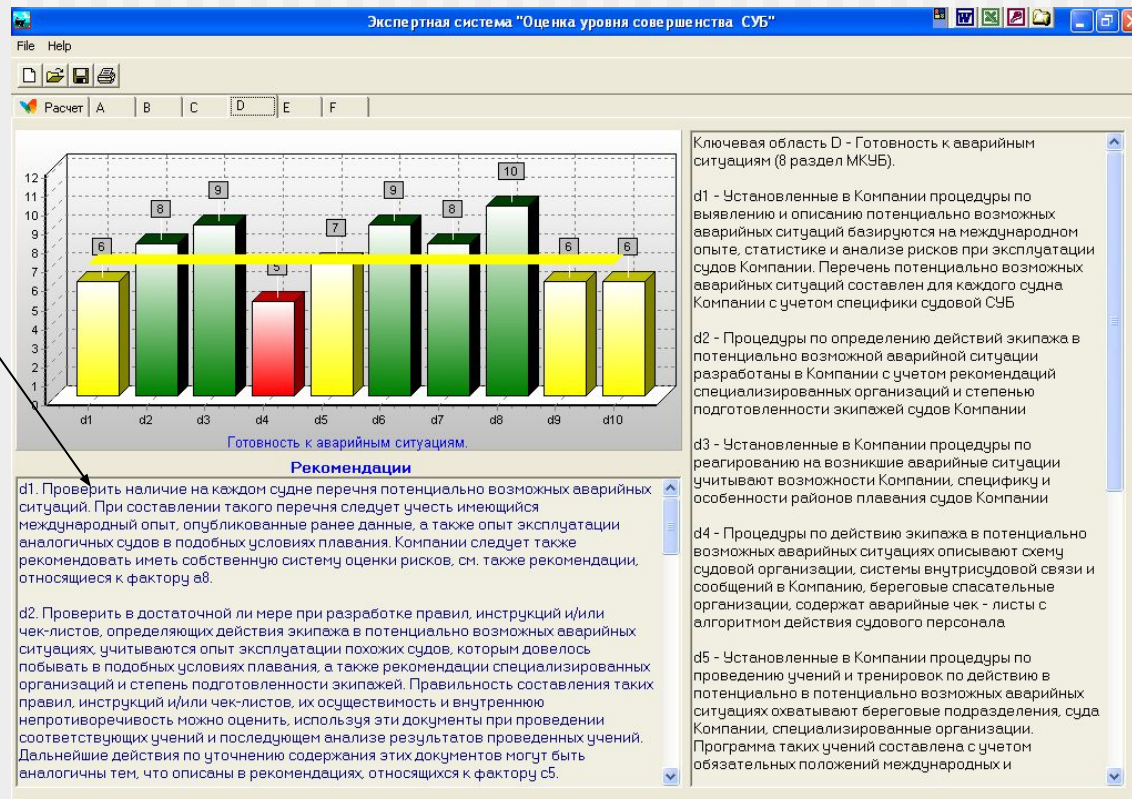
Экспертная система "Оценка уровня совершенства СУБ"

File Help

Расчет A B C D E F

12
11
10
9
8
7
6
5
4
3
2
1
0

6 8 9 5 7 9 8 10 6 6

d1 d2 d3 d4 d5 d6 d7 d8 d9 d10

Готовность к аварийным ситуациям.

Рекомендации

d1. Проверить наличие на каждом судне перечня потенциально возможных аварийных ситуаций. При составлении такого перечня следует учесть имеющийся международный опыт, опубликованные ранее данные, а также опыт эксплуатации аналогичных судов в подобных условиях плавания. Компании следует также рекомендовать иметь собственную систему оценки рисков, см. также рекомендации, относящиеся к фактору а8.

d2. Проверить в достаточной ли мере при разработке правил, инструкций и/или чек-листов, определяющих действия экипажа в потенциально возможных аварийных ситуациях, учитываются опыт эксплуатации похожих судов, которым довелось побывать в подобных условиях плавания, а также рекомендации специализированных организаций и степень подготовленности экипажей. Правильность составления таких правил, инструкций и/или чек-листов, их осуществимость и внутреннюю непротиворечивость можно оценить, используя эти документы при проведении соответствующих учений и последующем анализе результатов проведенных учений. Дальнейшие действия по уточнению содержания этих документов могут быть аналогичны тем, что описаны в рекомендациях, относящихся к фактору с5.

Ключевая область D - Готовность к аварийным ситуациям (8 раздел МКУБ).

d1 - Установленные в Компании процедуры по выявлению и описанию потенциально возможных аварийных ситуаций базируются на международном опыте, статистике и анализе рисков при эксплуатации судов Компании. Перечень потенциально возможных аварийных ситуаций составлен для каждого судна Компании с учетом специфики судовой СУБ

d2 - Процедуры по определению действий экипажа в потенциально возможной аварийной ситуации разработаны в Компании с учетом рекомендаций специализированных организаций и степенью подготовленности экипажей судов Компании

d3 - Установленные в Компании процедуры по реагированию на возникшие аварийные ситуации учитывают возможности Компании, специфику и особенности районов плавания судов Компании

d4 - Процедуры по действию экипажа в потенциально возможных аварийных ситуациях описывают схему судовой организации, системы внутрисудовой связи и сообщений в Компанию, береговые спасательные организации, содержат аварийные чек - листы с алгоритмом действия судового персонала

d5 - Установленные в Компании процедуры по проведению учений и тренировок по действию в потенциально в потенциально возможных аварийных ситуациях охватывают береговые подразделения, суда Компании, специализированные организации. Программа таких учений составлена с учетом обязательных положений международных и